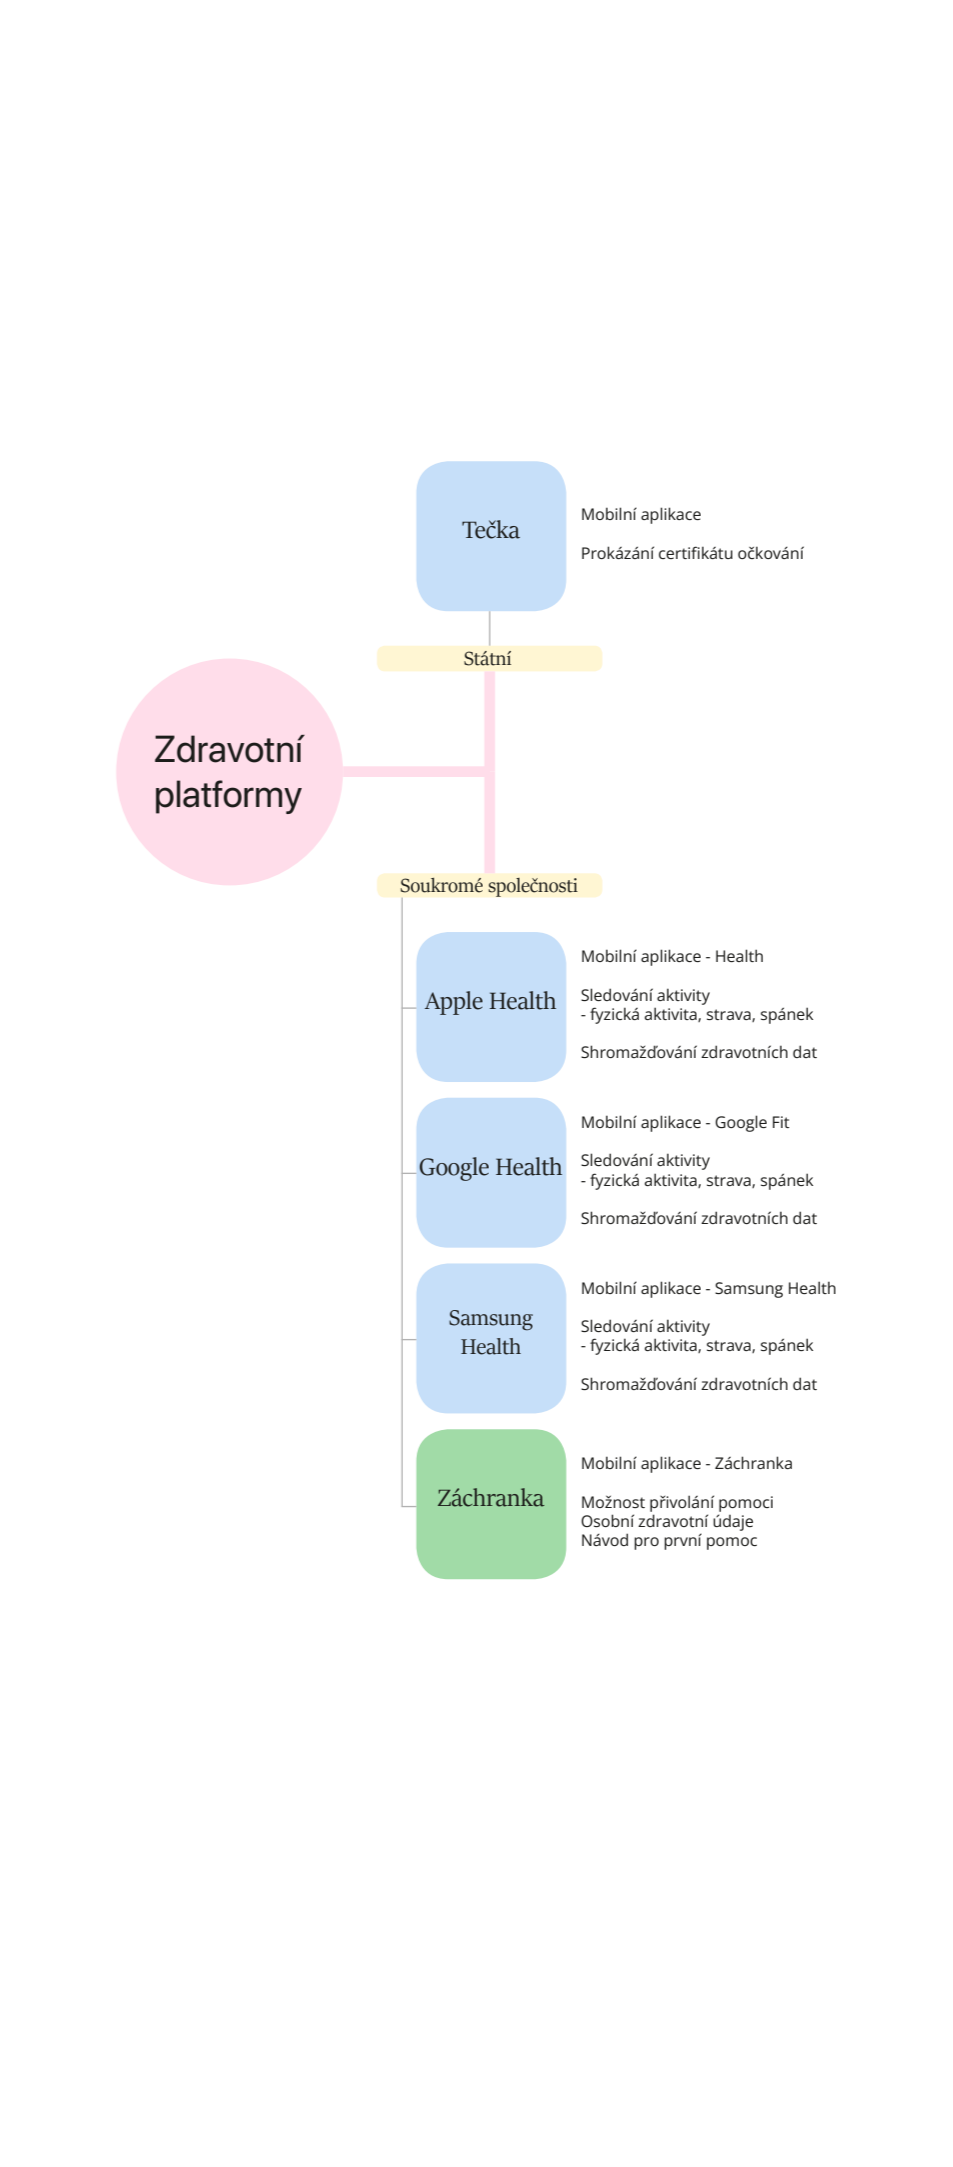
Tečka

Mobilní aplikace

Prokázání certifikátu očkování

Státní

Zdravotní platformy

Soukromé společnosti

Apple Health

Mobilní aplikace - Health

Sledování aktivity
- fyzická aktivita, strava, spánek

Shromažďování zdravotních dat

Google Health

Mobilní aplikace - Google Fit

Sledování aktivity
- fyzická aktivita, strava, spánek

Shromažďování zdravotních dat

Samsung Health

Mobilní aplikace - Samsung Health

Sledování aktivity
- fyzická aktivita, strava, spánek

Shromažďování zdravotních dat

Záchranka

Mobilní aplikace - Záchranka

Možnost přivolání pomoci
Osobní zdravotní údaje
Návod pro první pomoc